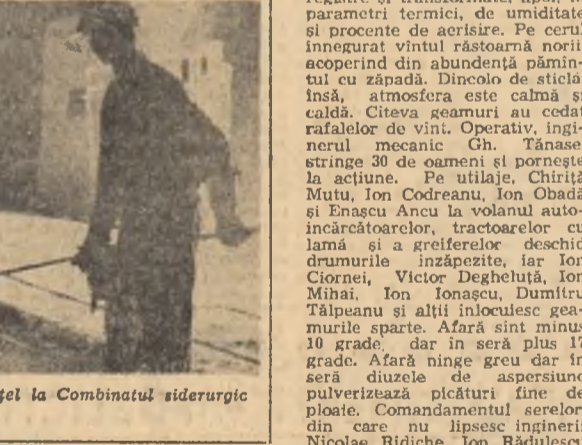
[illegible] regate și transformate, apoi, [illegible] parametri termici, de umiditate și procente de acrisire. Pe cerul înnegurat vîntul răstoarnă norii acoperind din abundență pămîntul cu zăpadă. Dincolo de sticlă însă, atmosfera este calmă și caldă. Cîteva geamuri au cedat rafalelor de vînt. Operativ, inginerul mecanic Gh. Tănase strînge 30 de oameni și pornește la acțiune. Pe utilaje, Chiriță Mutu, Ion Codreanu, Ion Obadă și Enașcu Ancu la volanul autoîncărcătoarelor, tractoarelor cu lamă și a greiferelor deschid drumurile înzăpezite, iar Ion Ciornei, Victor Deghelută, Ion Mihai, Ion Ionașcu, Dumitru Tălpeanu și alții înlocuiesc geamurile sparte. Afară sînt minus 10 grade, dar în seră plus 17 grade. Afară ninge greu dar în seră diuzele de aspersiune pulverizează picături fine de ploaie. Comandamentul serelor din care nu lipsesc inginerii Nicolae Ridiche, Ion Rădulescu

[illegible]țel la Combinatul siderurgic